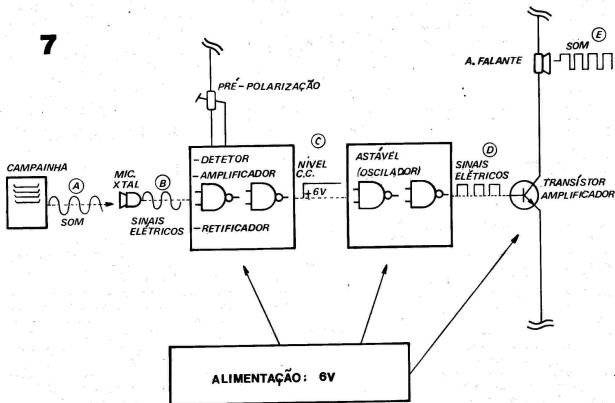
7

PRÉ-POLARIZAÇÃO

A. FALANTE

SOM

E

CAMPAINHA

A

SOM

MIC. XTAL

B

SINAIS ELÉTRICOS

-DETETOR

-AMPLIFICADOR

-RETIFICADOR

C

NÍVEL C.C.

+6V

ASTÁVEL

(OSCILADOR)

D

SINAIS ELÉTRICOS

TRANSÍSTOR AMPLIFICADOR

ALIMENTAÇÃO: 6V